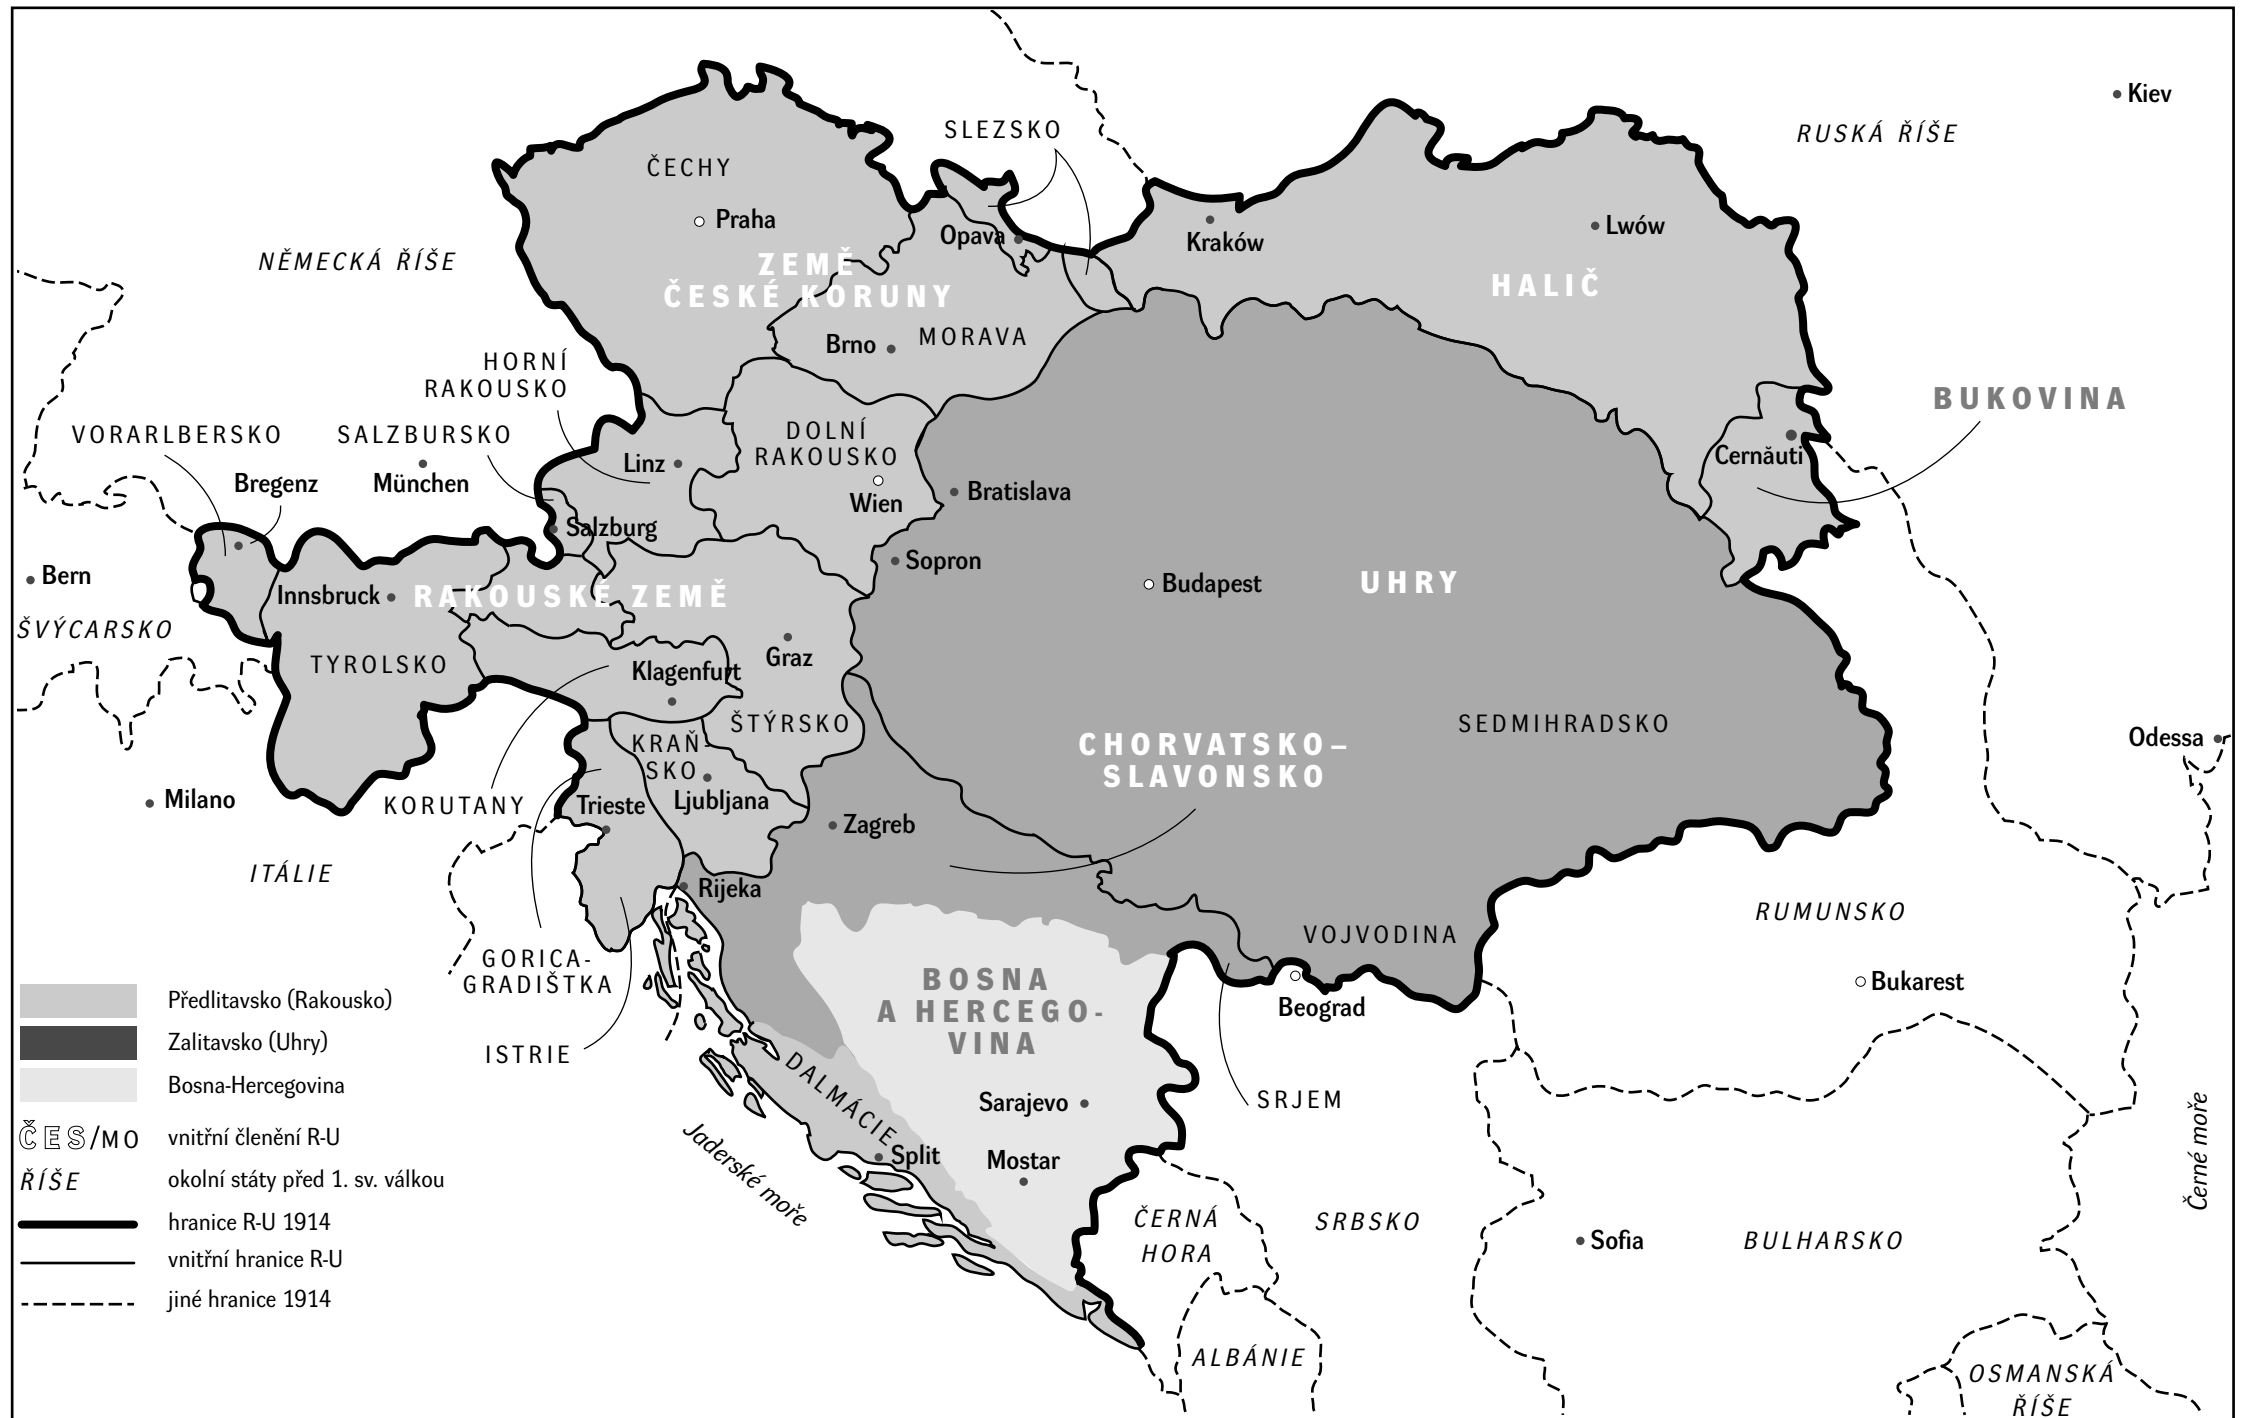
Kiev
RUSKÁ ŘÍŠE
SLEZSKO
ČECHY
Praha
Opava
Kraków
Lwów
NĚMECKÁ ŘÍŠE
ZEMĚ ČESKÉ KORUNY
HALIČ
Brno
MORAVA
HORNÍ RAKOUSKO
BUKOVINA
VORARLBERSKO
SALZBURSKO
DOLNÍ RAKOUSKO
Cernăuti
Linz
Bregenz
München
Wien
Bratislava
Salzburg
Sopron
Bern
Innsbruck
RAKOUSKÉ ZEMĚ
Budapest
UHRY
ŠVÝCARSKO
Graz
TYROLSKO
Klagenfurt
ŠTÝRSKO
SEDMIHRADSKO
KRAŇSKO
CHORVATSKO–SLAVONSKO
Odessa
Ljubljana
Milano
KORUTANY
Trieste
Zagreb
ITÁLIE
Rijeka
RUMUNSKO
GORICA-GRADIŠTKA
VOJVODINA
BOSNA A HERCEGOVINA
Bukarest
Beograd
ISTRIE
DALMÁCIE
Sarajevo
SRJEM
Jaderské moře
Split
Mostar
Černé moře
ČERNÁ HORA
SRBSKO
Sofia
BULHARSKO
ALBÁNIE
OSMANSKÁ ŘÍŠE

Předlitavsko (Rakousko)
Zalitavsko (Uhry)
Bosna-Hercegovina
ČES/MO vnitřní členění R-U
ŘÍŠE okolní státy před 1. sv. válkou
hranice R-U 1914
vnitřní hranice R-U
jiné hranice 1914